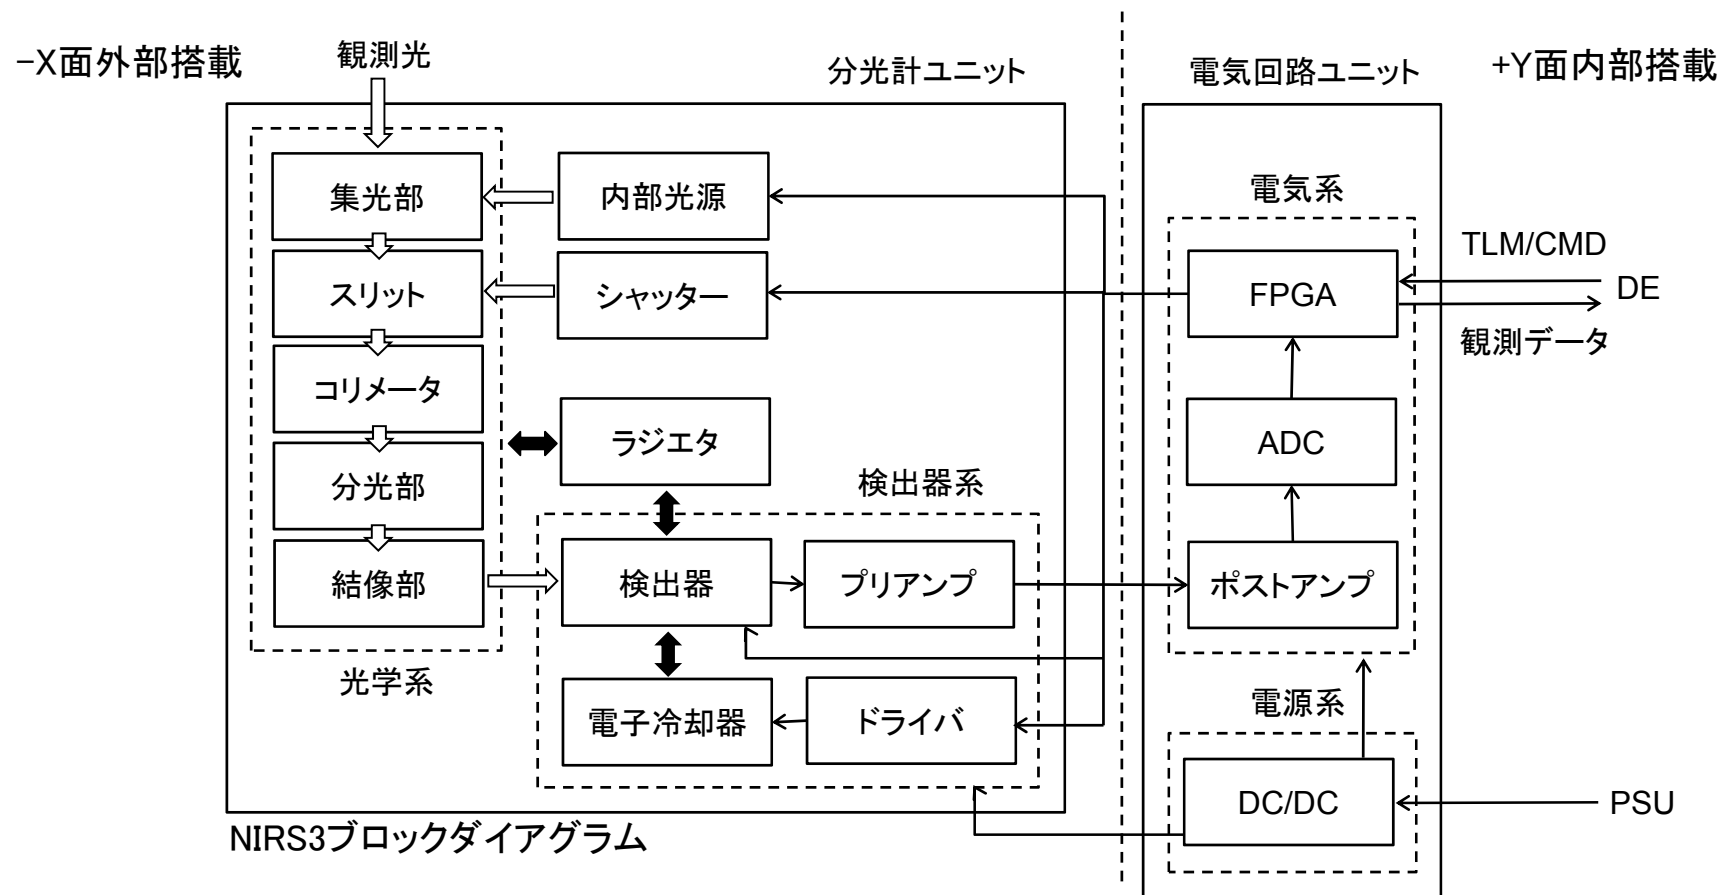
−X面外部搭載
観測光
分光計ユニット
電気回路ユニット
+Y面内部搭載

集光部
内部光源
スリット
シャッター
コリメータ
ラジエタ
分光部
結像部
光学系

検出器系
検出器
プリアンプ
電子冷却器
ドライバ

電気系
TLM/CMD
FPGA
DE
観測データ
ADC
ポストアンプ
電源系
DC/DC
PSU

NIRS3ブロックダイアグラム